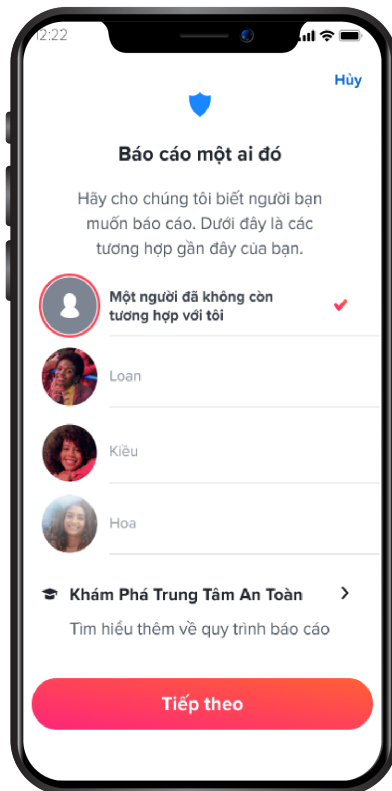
12:22

Hủy

Báo cáo một ai đó

Hãy cho chúng tôi biết người bạn muốn báo cáo. Dưới đây là các tương hợp gần đây của bạn.

Một người đã không còn tương hợp với tôi

Loan

Kiều

Hoa

Khám Phá Trung Tâm An Toàn

Tìm hiểu thêm về quy trình báo cáo

Tiếp theo